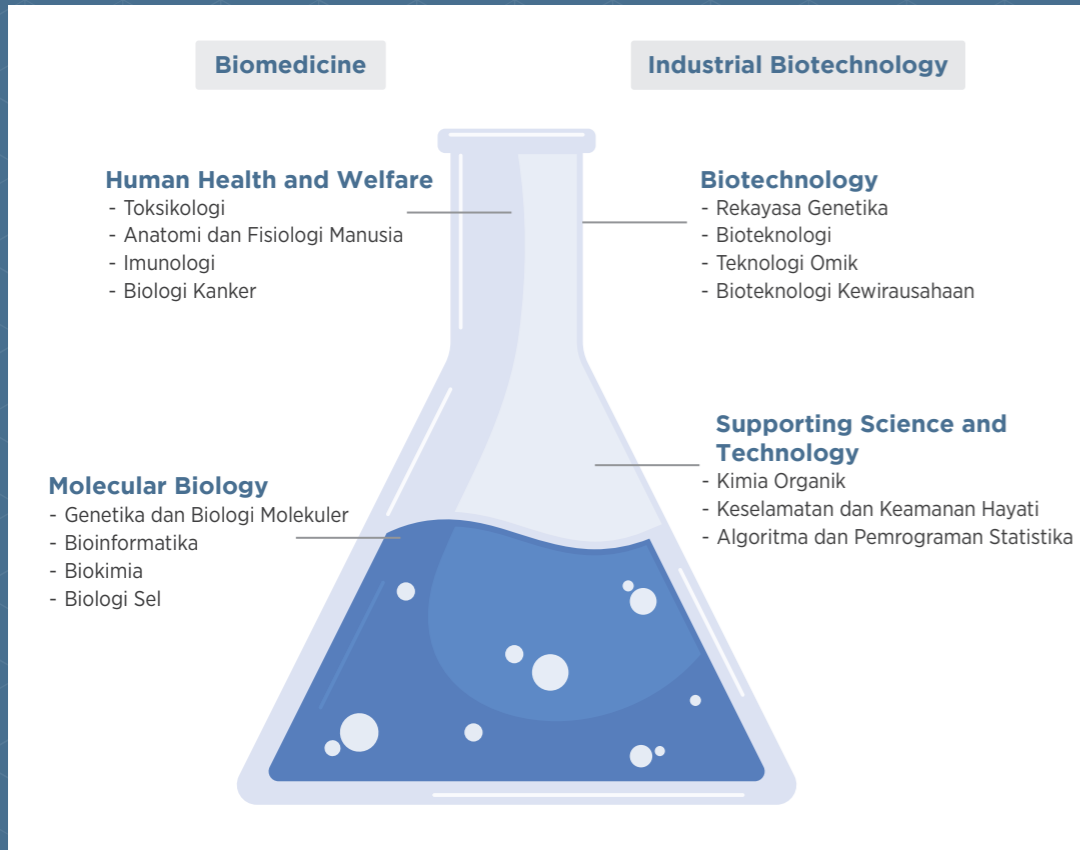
Biomedicine

Industrial Biotechnology

Human Health and Welfare
- Toksikologi
- Anatomi dan Fisiologi Manusia
- Imunologi
- Biologi Kanker

Biotechnology
- Rekayasa Genetika
- Bioteknologi
- Teknologi Omik
- Bioteknologi Kewirausahaan

Supporting Science and Technology
- Kimia Organik
- Keselamatan dan Keamanan Hayati
- Algoritma dan Pemrograman Statistika

Molecular Biology
- Genetika dan Biologi Molekuler
- Bioinformatika
- Biokimia
- Biologi Sel